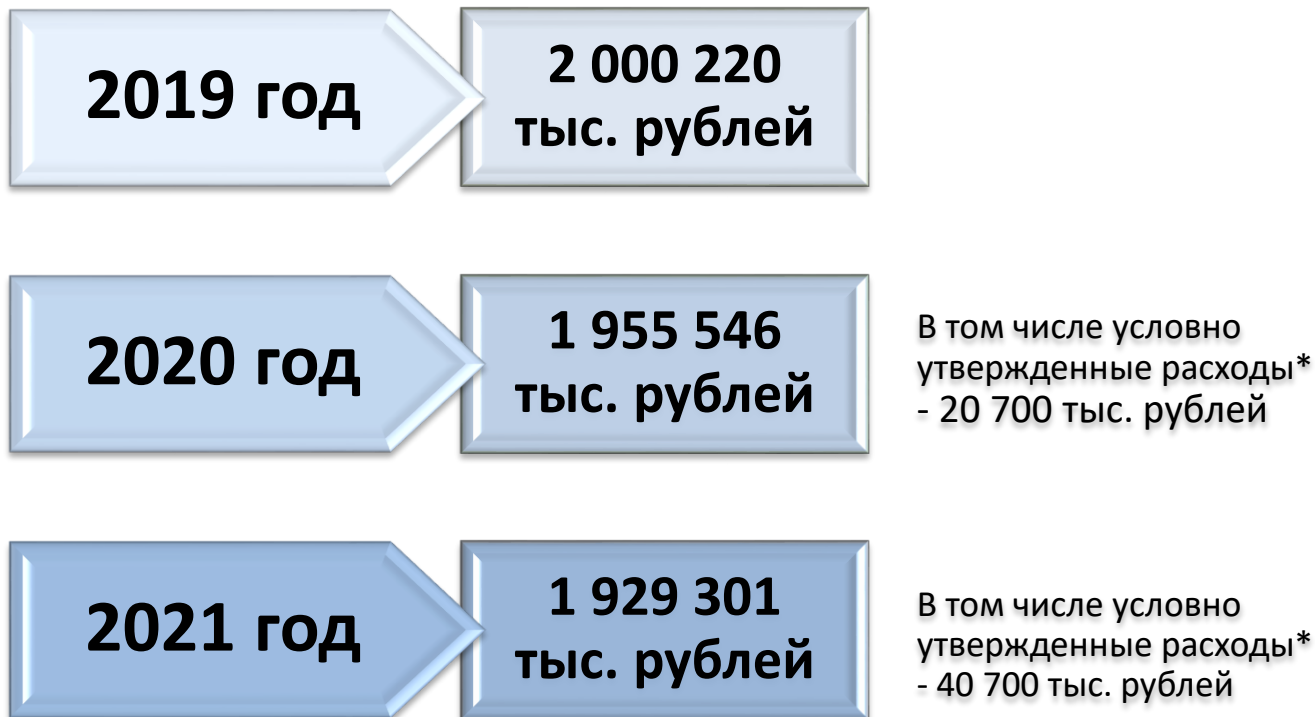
2019 год

2 000 220 тыс. рублей

2020 год

1 955 546 тыс. рублей

В том числе условно утвержденные расходы* - 20 700 тыс. рублей

2021 год

1 929 301 тыс. рублей

В том числе условно утвержденные расходы* - 40 700 тыс. рублей